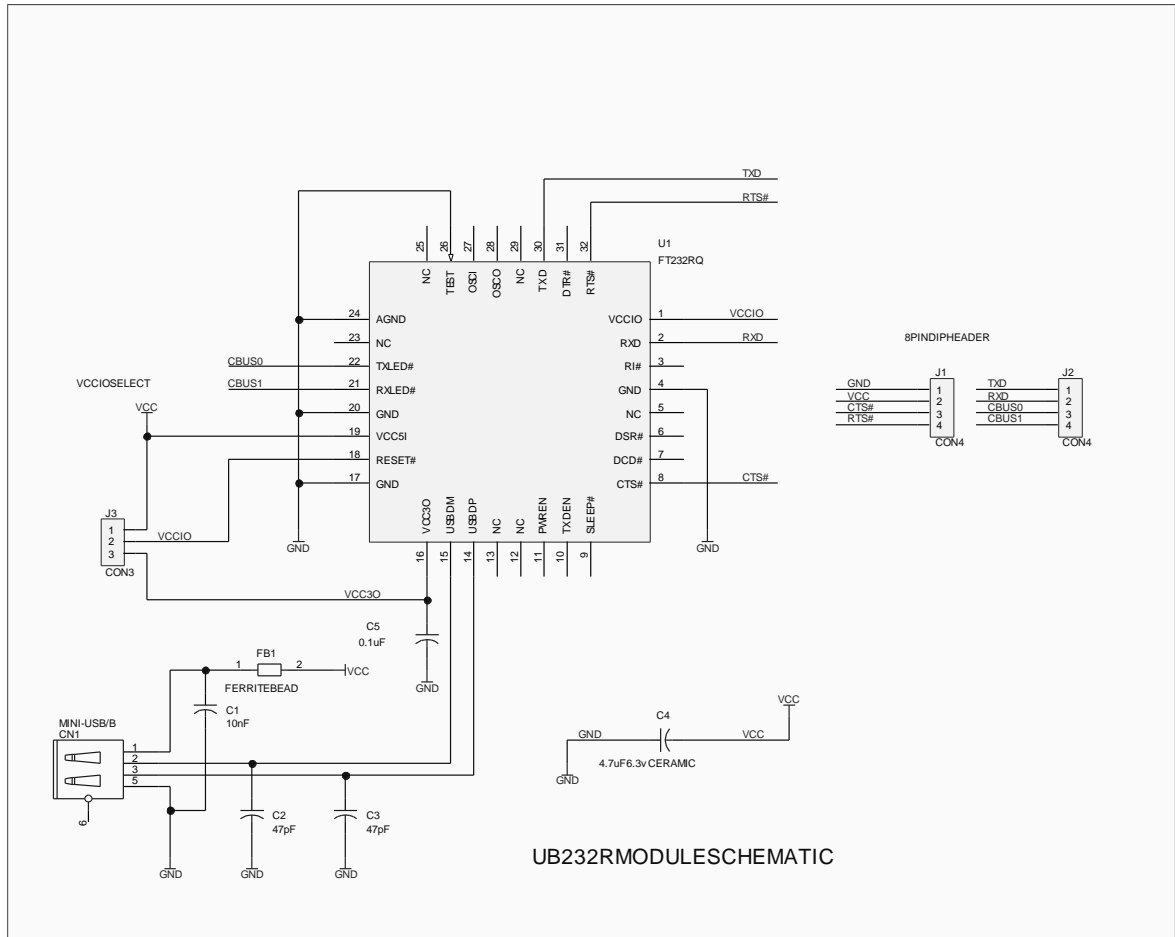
TXD
RTS#
25 26 27 28 29 30 31 32
NC TEST OSCI OSCO NC TXD DTR# RTS#
U1
FT232RQ
24 AGND
23 NC
CBUS0 22 TXLED#
CBUS1 21 RXLED#
20 GND
19 VCC5I
18 RESET#
17 GND
VCCIO 1 VCCIO
RXD 2 RXD
RI# 3
GND 4
NC 5
DSR# 6
DCD# 7
CTS# 8 CTS#
VCCIOSELECT
VCC
J3
1
2
3
CON3
VCCIO
GND
VCC3O USBDM USBDP NC NC PWREN TXDEN SLEEP#
16 15 14 13 12 11 10 9
GND
VCC3O
C5
0.1uF
GND
8PINDIPHEADER
J1
GND 1
VCC 2
CTS# 3
RTS# 4
CON4
J2
TXD 1
RXD 2
CBUS0 3
CBUS1 4
CON4
FB1
1 2
VCC
FERRITEBEAD
C1
10nF
MINI-USB/B
CN1
1
2
3
5
6
C2
47pF
C3
47pF
GND GND GND
C4
GND
VCC
VCC
4.7uF6.3v CERAMIC
GND
UB232RMODULESCHEMATIC